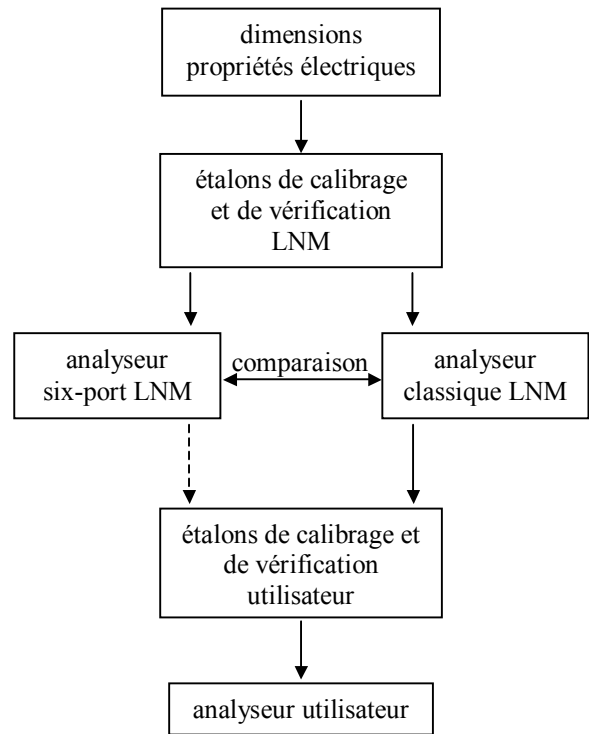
dimensions
propriétés électriques

étalons de calibrage
et de vérification
LNM

analyseur
six-port LNM

comparaison

analyseur
classique LNM

étalons de calibrage et
de vérification
utilisateur

analyseur utilisateur